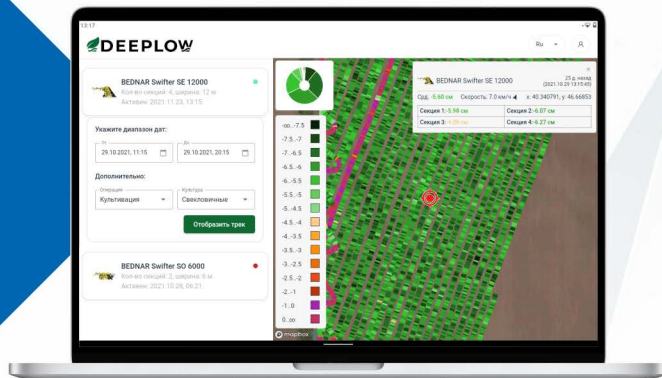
13:17

DEEPLOW

Ru

BEDNAR Swifter SE 12000
Кол-во секций: 4, ширина: 12 м
Активен: 2021.11.23, 13:15

Укажите диапазон дат:
От
29.10.2021, 11:15
До
29.10.2021, 20:15

Дополнительно:
Операция
Культивация
Культура
Свекловичные

Отобразить трек

BEDNAR Swifter SO 6000
Кол-во секций: 2, ширина: 6 м
Активен: 2021.10.29, 06:21

-oo..-7.5
-7.5..-7
-7..-6.5
-6.5..-6
-6..-5.5
-5.5..-5
-5..-4.5
-4.5..-4
-4..-3.5
-3.5..-3
-3..-2.5
-2.5..-2
-2..-1
-1..0
0..oo

BEDNAR Swifter SE 12000
25 д. назад
(2021.10.29 13:10:40)
Срд: -5.60 см Скорость: 7.0 км/ч x: 40.340791, y: 46.66853
Секция 1: -5.98 см
Секция 2: -6.07 см
Секция 3: -4.09 см
Секция 4: -6.27 см

mapbox